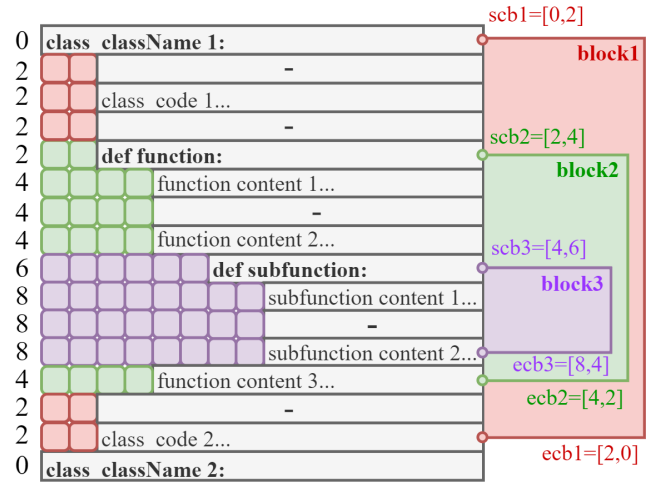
scb1=[0,2]
0 class className 1:
block1
2 -
2 class code 1...
2 -
scb2=[2,4]
2 def function:
block2
4 function content 1...
4 -
4 function content 2...
scb3=[4,6]
6 def subfunction:
block3
8 subfunction content 1...
8 -
8 subfunction content 2...
ecb3=[8,4]
4 function content 3...
ecb2=[4,2]
2 -
2 class code 2...
ecb1=[2,0]
0 class className 2: